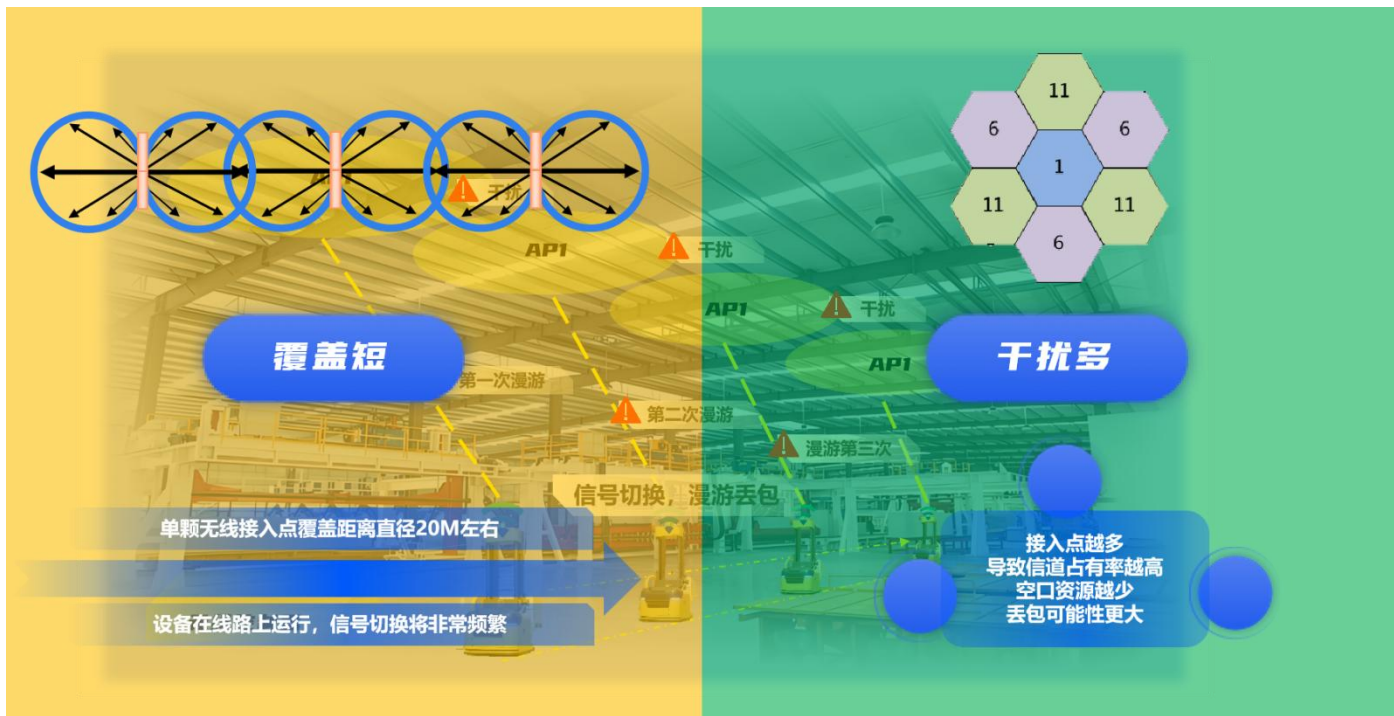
11
6
6
1
11
11
6

干扰
AP1
干扰
AP1
干扰
AP1

覆盖短

干扰多

第一次漫游
第二次漫游
漫游第三次
信号切换，漫游丢包

单颗无线接入点覆盖距离直径20M左右

设备在线路上运行，信号切换将非常频繁

接入点越多
导致信道占有率越高
空口资源越少
丢包可能性更大